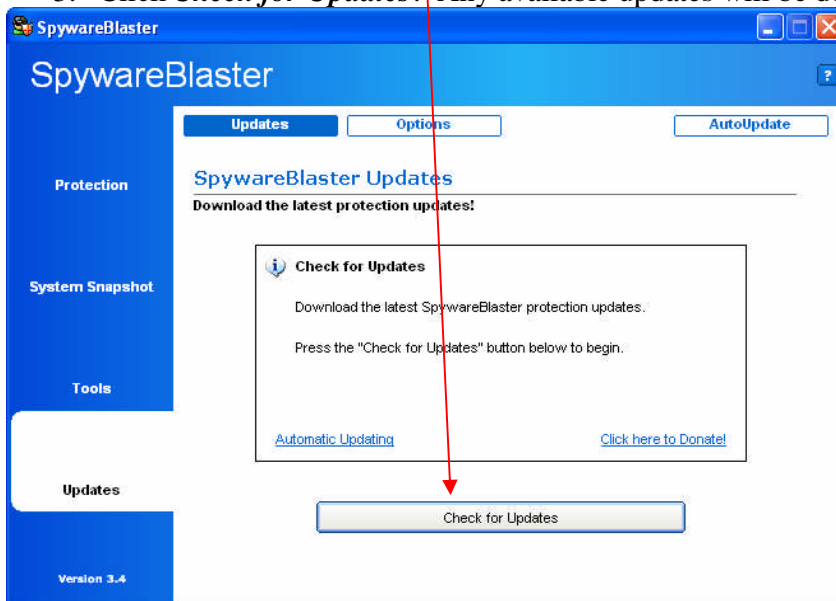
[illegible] Check for Updates. Any available updates will be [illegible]

SpywareBlaster

SpywareBlaster

?

Updates

Options

AutoUpdate

Protection

System Snapshot

Tools

Updates

Version 3.4

SpywareBlaster Updates

Download the latest protection updates!

Check for Updates

Download the latest SpywareBlaster protection updates.

Press the "Check for Updates" button below to begin.

Automatic Updating

Click here to Donate!

Check for Updates